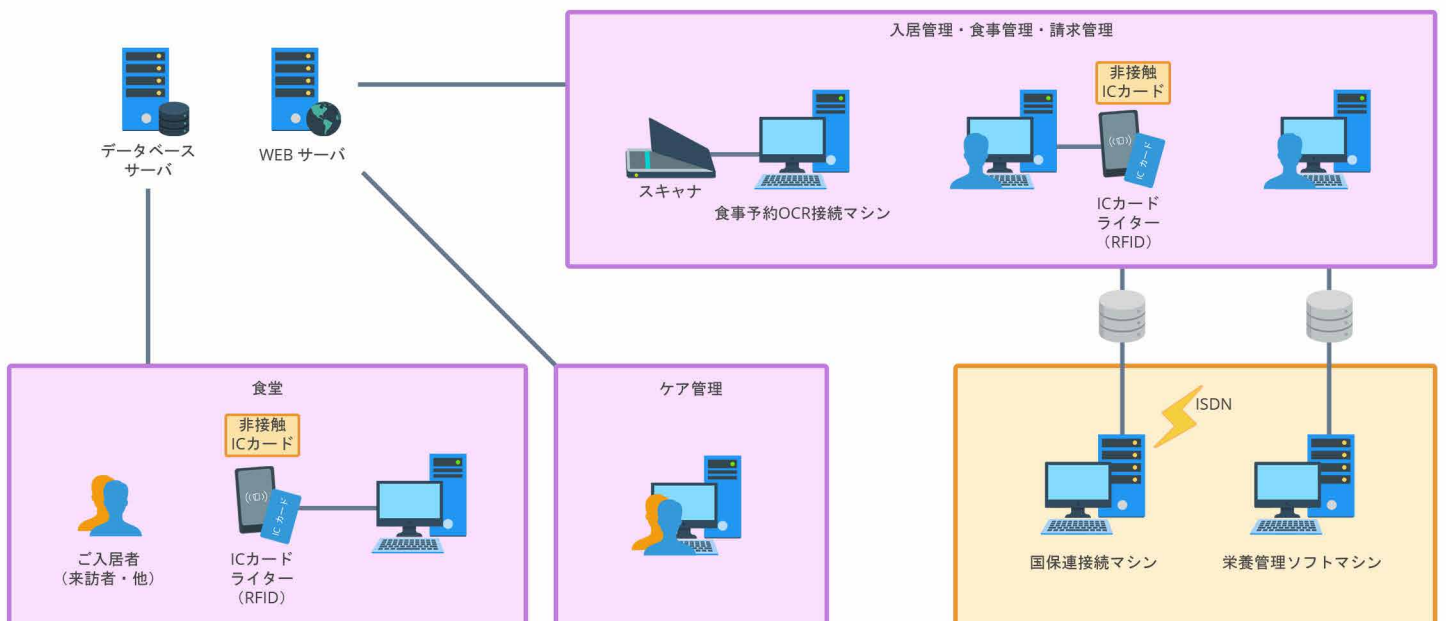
データベース
サーバ

WEB サーバ

入居管理・食事管理・請求管理

非接触
ICカード

スキャナ

食事予約OCR接続マシン

IC カード

ICカード
ライター
（RFID）

食堂

非接触
ICカード

ご入居者
（来訪者・他）

IC カード

ICカード
ライター
（RFID）

ケア管理

ISDN

国保連接続マシン

栄養管理ソフトマシン